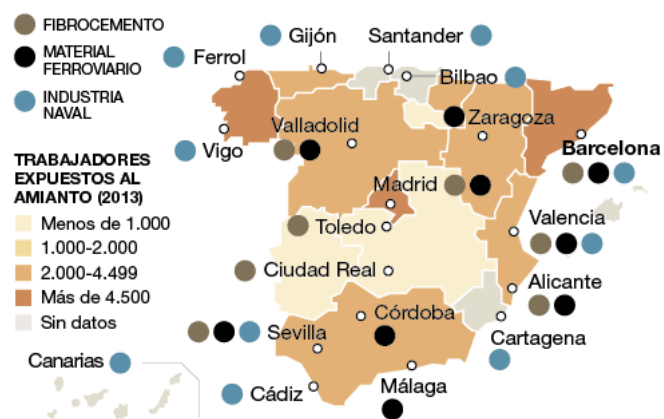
FIBROCEMENTO
MATERIAL FERROVIARIO
INDUSTRIA NAVAL

TRABAJADORES EXPUESTOS AL AMIANTO (2013)
Menos de 1.000
1.000-2.000
2.000-4.499
Más de 4.500
Sin datos

Ferrol
Gijón
Santander
Bilbao
Vigo
Valladolid
Zaragoza
Barcelona
Madrid
Toledo
Valencia
Ciudad Real
Alicante
Córdoba
Sevilla
Cartagena
Canarias
Cádiz
Málaga